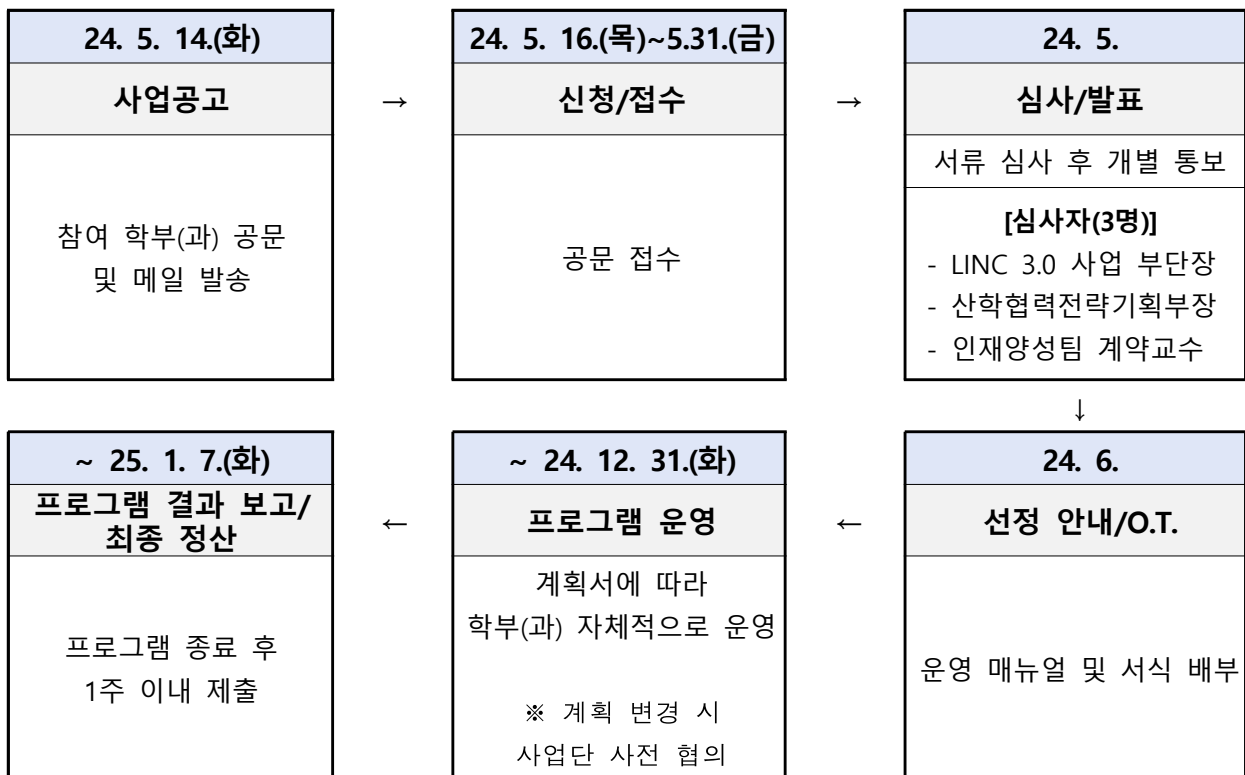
24. 5. 14.(화)

사업공고

참여 학부(과) 공문 및 메일 발송

→

24. 5. 16.(목)~5.31.(금)

신청/접수

공문 접수

→

24. 5.

심사/발표

서류 심사 후 개별 통보

[심사자(3명)]
- LINC 3.0 사업 부단장
- 산학협력전략기획부장
- 인재양성팀 계약교수

↓

24. 6.

선정 안내/O.T.

운영 매뉴얼 및 서식 배부

←

~ 24. 12. 31.(화)

프로그램 운영

계획서에 따라 학부(과) 자체적으로 운영

※ 계획 변경 시 사업단 사전 협의

←

~ 25. 1. 7.(화)

프로그램 결과 보고/ 최종 정산

프로그램 종료 후 1주 이내 제출